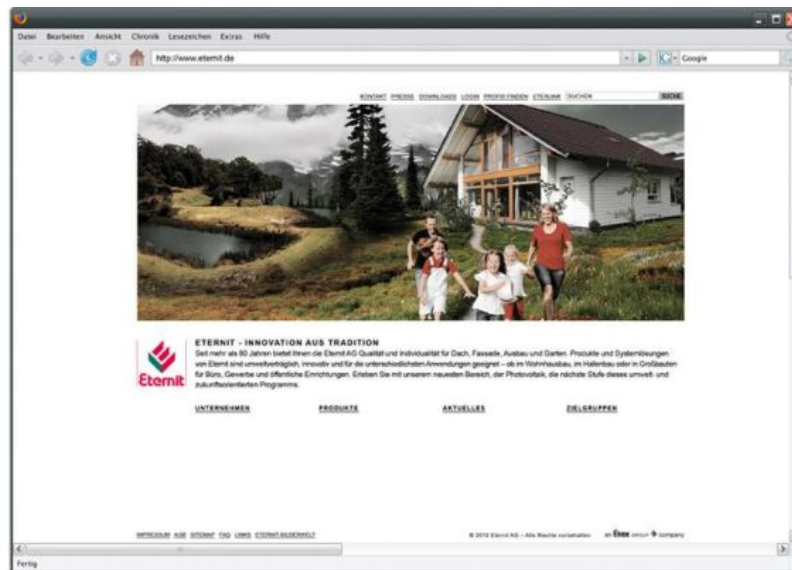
Datei Bearbeiten Ansicht Chronik Lesezeichen Extras Hilfe

http://www.eternit.de

Google

KONTAKT PRESSE DOWNLOADS LOGIN PROFIS FINDEN ETERLINK SUCHEN SUCHE

Eternit

ETERNIT - INNOVATION AUS TRADITION

Seit mehr als 80 Jahren bietet Ihnen die Eternit AG Qualität und Individualität für Dach, Fassade, Ausbau und Garten. Produkte und Systemlösungen von Eternit sind umweltverträglich, innovativ und für die unterschiedlichsten Anwendungen geeignet – ob im Wohnhausbau, im Hallenbau oder in Großbauten für Büro, Gewerbe und öffentliche Einrichtungen. Erleben Sie mit unserem neuesten Bereich, der Photovoltaik, die nächste Stufe dieses umwelt- und zukunftsorientierten Programms.

UNTERNEHMEN PRODUKTE AKTUELLES ZIELGRUPPEN

IMPRESSUM AGB SITEMAP FAQ LINKS ETERNIT-BILDERWELT

© 2010 Eternit AG – Alle Rechte vorbehalten

an Etex group company

Fertig